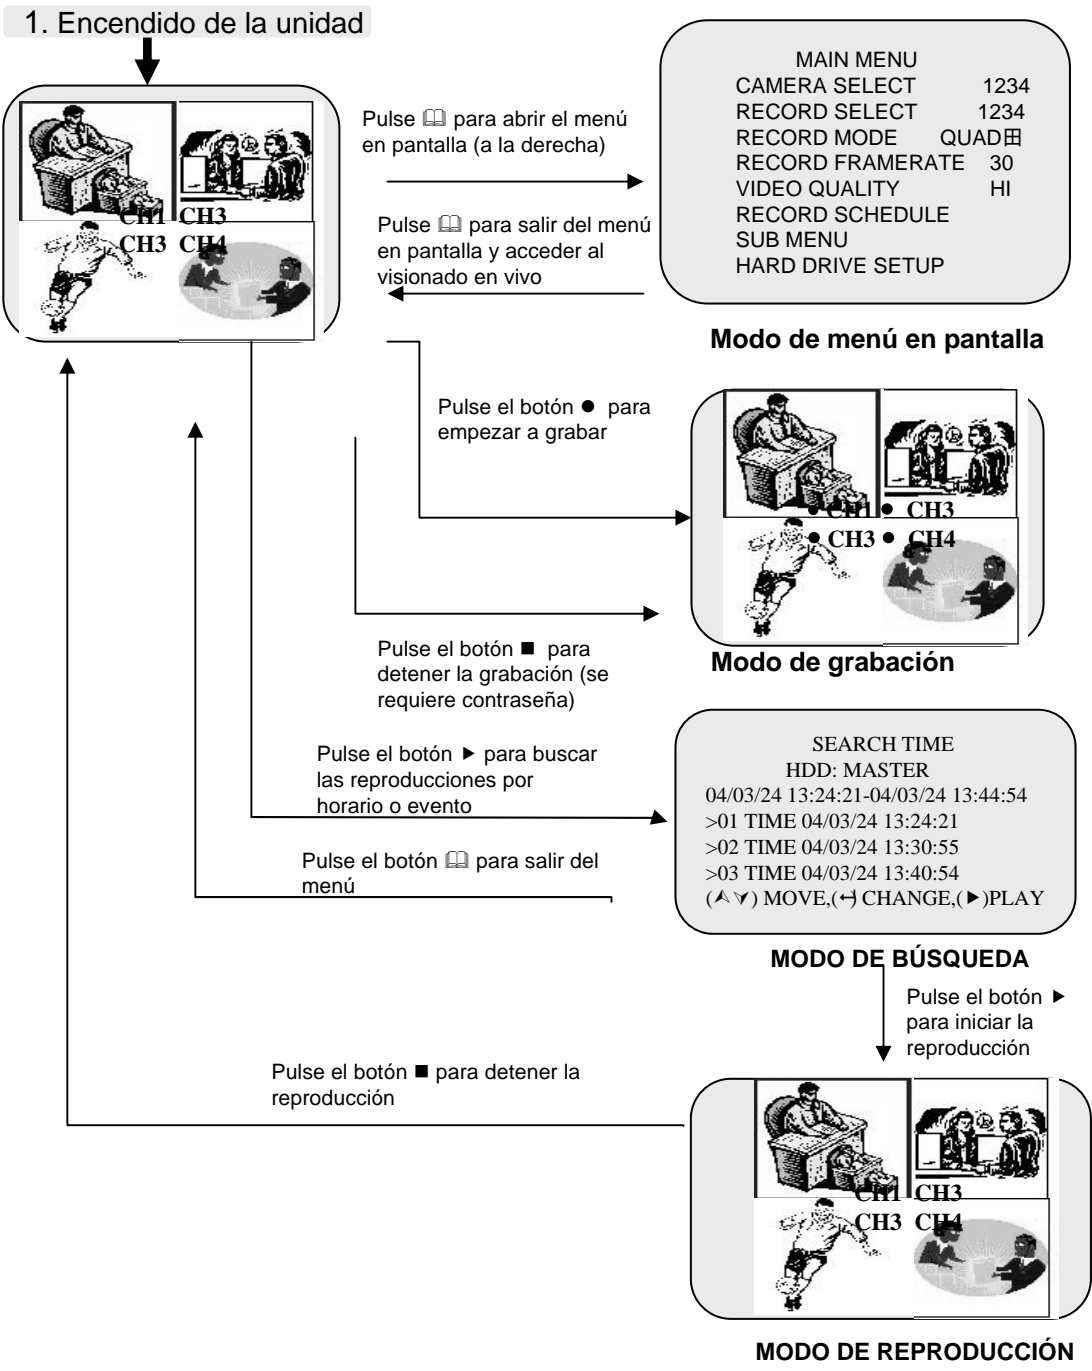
1. Encendido de la unidad

CH1 CH3
CH3 CH4

Pulse 🕮 para abrir el menú en pantalla (a la derecha)

MAIN MENU
CAMERA SELECT 1234
RECORD SELECT 1234
RECORD MODE QUAD⊞
RECORD FRAMERATE 30
VIDEO QUALITY HI
RECORD SCHEDULE
SUB MENU
HARD DRIVE SETUP

Pulse 🕮 para salir del menú en pantalla y acceder al visionado en vivo

Modo de menú en pantalla

Pulse el botón ● para empezar a grabar

● CH1 ● CH3
● CH3 ● CH4

Modo de grabación

Pulse el botón ■ para detener la grabación (se requiere contraseña)

Pulse el botón ▶ para buscar las reproducciones por horario o evento

SEARCH TIME
HDD: MASTER
04/03/24 13:24:21-04/03/24 13:44:54
>01 TIME 04/03/24 13:24:21
>02 TIME 04/03/24 13:30:55
>03 TIME 04/03/24 13:40:54
(⮝⮟) MOVE,(↵) CHANGE,(▶)PLAY

Pulse el botón 🕮 para salir del menú

MODO DE BÚSQUEDA

Pulse el botón ▶ para iniciar la reproducción

Pulse el botón ■ para detener la reproducción

CH1 CH3
CH3 CH4

MODO DE REPRODUCCIÓN